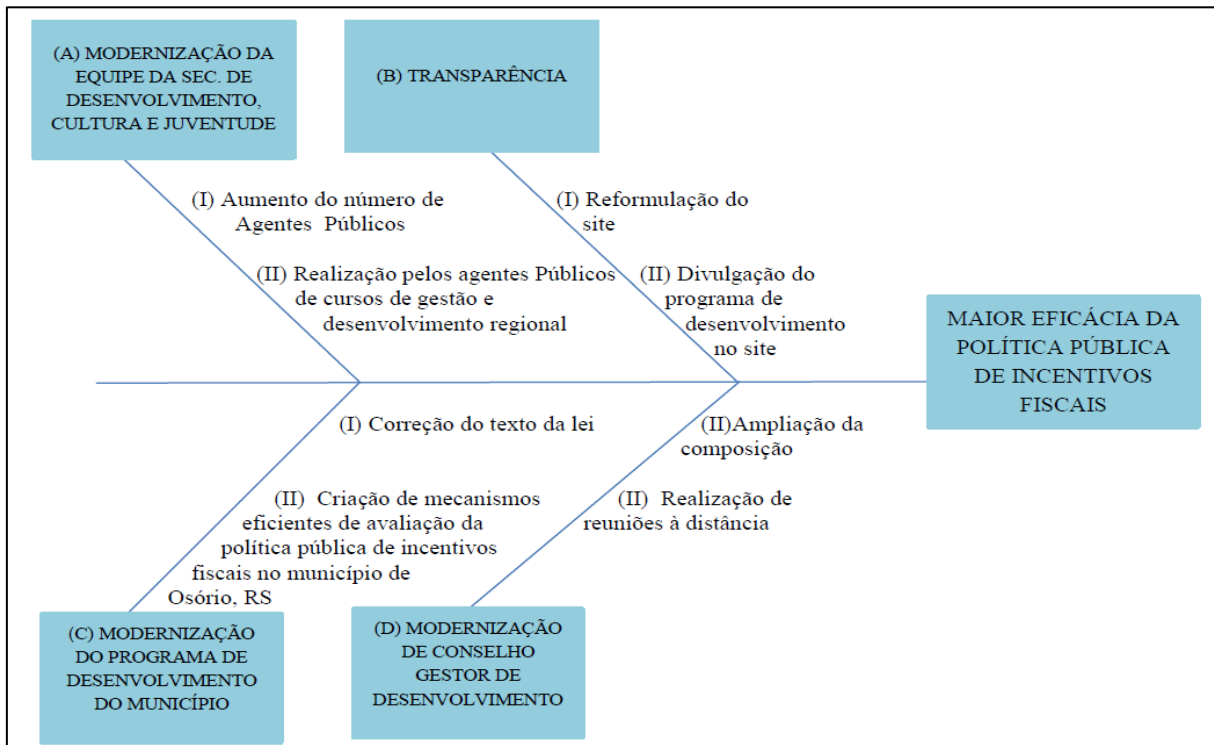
(A) MODERNIZAÇÃO DA EQUIPE DA SEC. DE DESENVOLVIMENTO, CULTURA E JUVENTUDE

(B) TRANSPARÊNCIA

(I) Aumento do número de Agentes Públicos

(II) Realização pelos agentes Públicos de cursos de gestão e desenvolvimento regional

(I) Reformulação do site

(II) Divulgação do programa de desenvolvimento no site

MAIOR EFICÁCIA DA POLÍTICA PÚBLICA DE INCENTIVOS FISCAIS

(I) Correção do texto da lei

(II) Criação de mecanismos eficientes de avaliação da política pública de incentivos fiscais no município de Osório, RS

(II)Ampliação da composição

(II) Realização de reuniões à distância

(C) MODERNIZAÇÃO DO PROGRAMA DE DESENVOLVIMENTO DO MUNICÍPIO

(D) MODERNIZAÇÃO DE CONSELHO GESTOR DE DESENVOLVIMENTO